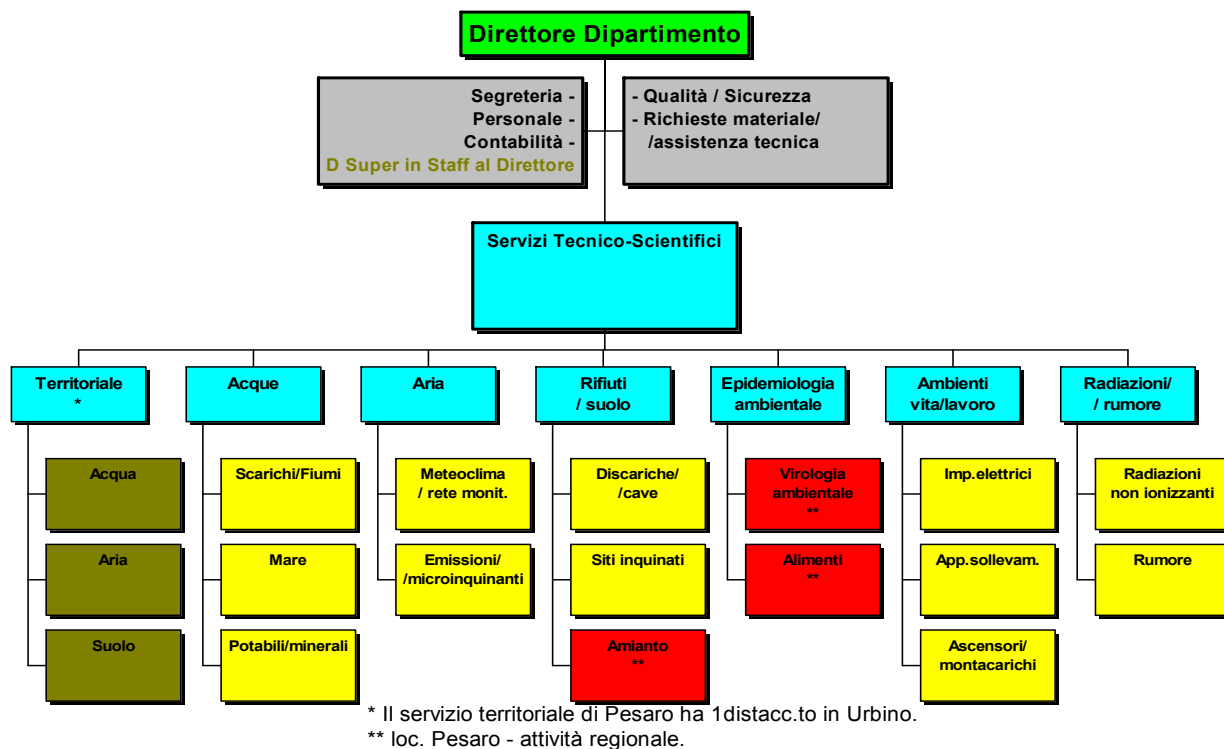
Direttore Dipartimento

Segreteria -
Personale -
Contabilità -
D Super in Staff al Direttore

- Qualità / Sicurezza
- Richieste materiale/
/assistenza tecnica

Servizi Tecnico-Scientifici

Territoriale
*

Acqua

Aria

Suolo

Acque

Scarichi/Fiumi

Mare

Potabili/minerali

Aria

Meteoclima
/ rete monit.

Emissioni/
/microinquinanti

Rifiuti
/ suolo

Discariche/
/cave

Siti inquinati

Amianto
**

Epidemiologia
ambientale

Virologia
ambientale
**

Alimenti
**

Ambienti
vita/lavoro

Imp.elettrici

App.sollevam.

Ascensori/
montacarichi

Radiazioni/
/ rumore

Radiazioni
non ionizzanti

Rumore

* Il servizio territoriale di Pesaro ha 1distacc.to in Urbino.
** loc. Pesaro - attività regionale.